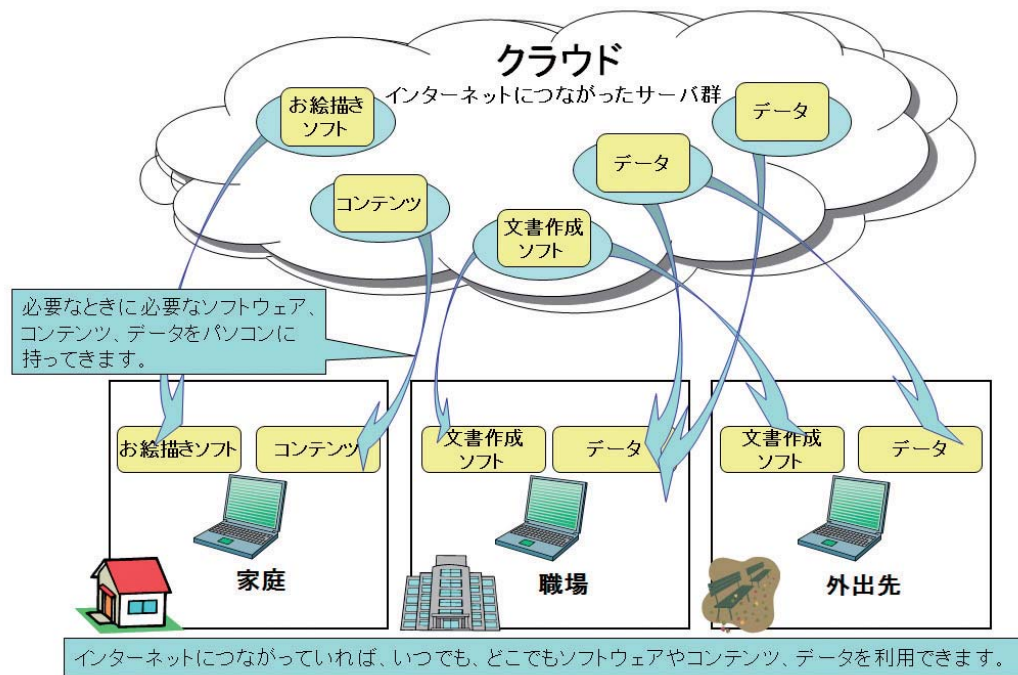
クラウド
インターネットにつながったサーバ群

お絵描きソフト

データ

データ

コンテンツ

文書作成ソフト

必要なときに必要なソフトウェア、コンテンツ、データをパソコンに持ってきます。

お絵描きソフト

コンテンツ

家庭

文書作成ソフト

データ

職場

文書作成ソフト

データ

外出先

インターネットにつながっていれば、いつでも、どこでもソフトウェアやコンテンツ、データを利用できます。